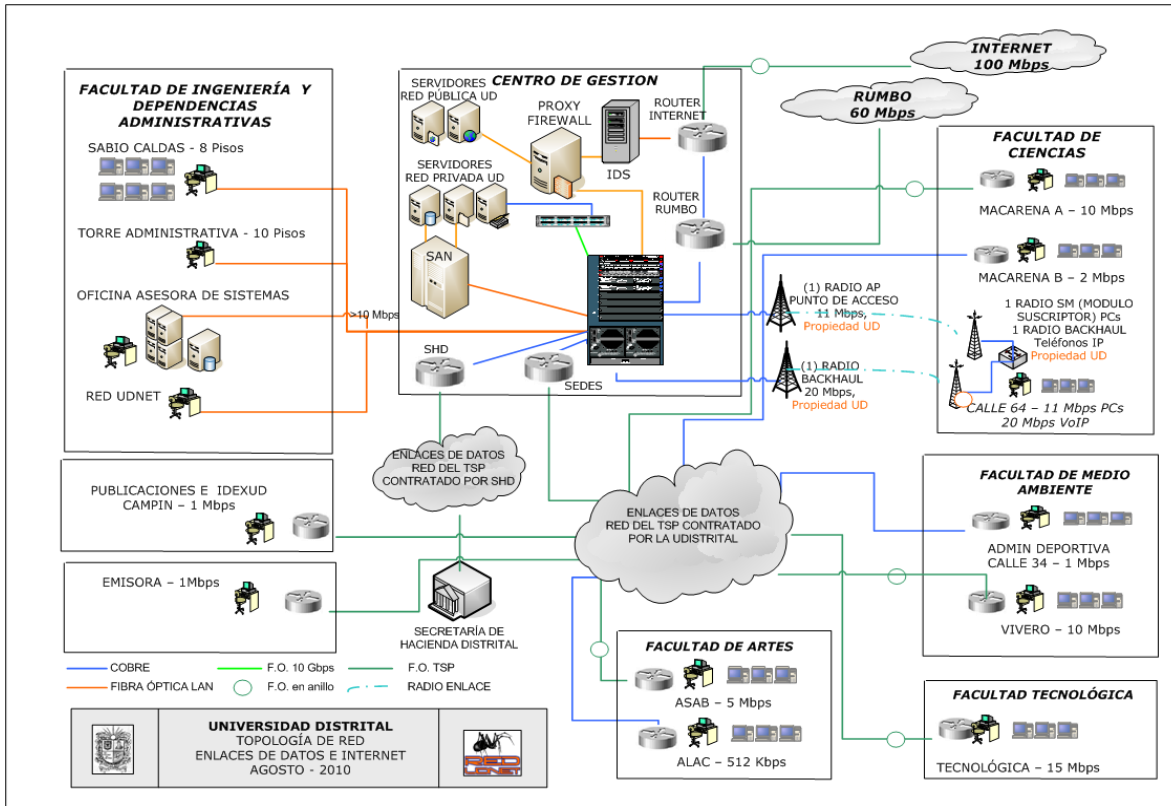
FACULTAD DE INGENIERÍA Y DEPENDENCIAS ADMINISTRATIVAS

SABIO CALDAS - 8 Pisos

TORRE ADMINISTRATIVA - 10 Pisos

OFICINA ASESORA DE SISTEMAS

RED UDNET

>10 Mbps

CENTRO DE GESTION

SERVIDORES RED PÚBLICA UD

PROXY FIREWALL

IDS

ROUTER INTERNET

SERVIDORES RED PRIVADA UD

ROUTER RUMBO

SAN

SHD

SEDES

INTERNET 100 Mbps

RUMBO 60 Mbps

FACULTAD DE CIENCIAS

MACARENA A – 10 Mbps

MACARENA B – 2 Mbps

(1) RADIO AP PUNTO DE ACCESO 11 Mbps, Propiedad UD

1 RADIO SM (MODULO SUSCRIPTOR) PCs 1 RADIO BACKHAUL Teléfonos IP Propiedad UD

(1) RADIO BACKHAUL 20 Mbps, Propiedad UD

CALLE 64 – 11 Mbps PCs 20 Mbps VoIP

ENLACES DE DATOS RED DEL TSP CONTRATADO POR SHD

PUBLICACIONES E IDEXUD CAMPIN – 1 Mbps

ENLACES DE DATOS RED DEL TSP CONTRATADO POR LA UDISTRITAL

FACULTAD DE MEDIO AMBIENTE

ADMIN DEPORTIVA CALLE 34 – 1 Mbps

VIVERO – 10 Mbps

EMISORA – 1Mbps

SECRETARÍA DE HACIENDA DISTRITAL

FACULTAD DE ARTES

ASAB – 5 Mbps

ALAC – 512 Kbps

FACULTAD TECNOLÓGICA

TECNOLÓGICA – 15 Mbps

COBRE
FIBRA ÓPTICA LAN
F.O. 10 Gbps
F.O. en anillo
F.O. TSP
RADIO ENLACE

UNIVERSIDAD DISTRITAL
TOPOLOGÍA DE RED
ENLACES DE DATOS E INTERNET
AGOSTO - 2010

RED UDNET